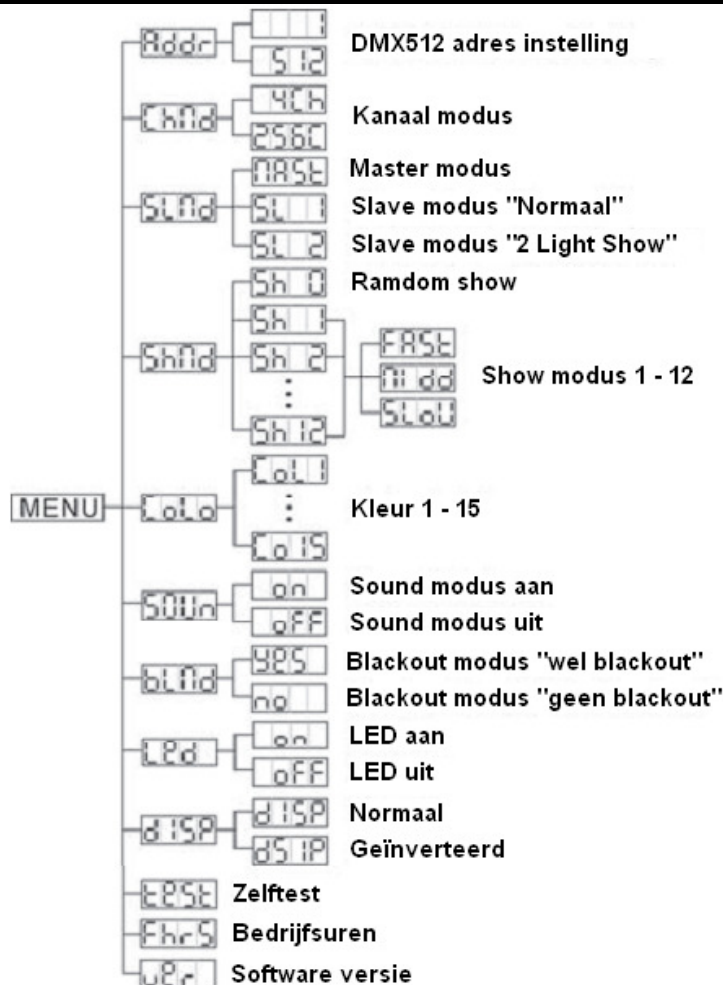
MENU

Addr
1
512
DMX512 adres instelling

ChNd
4Ch
256C
Kanaal modus

SLNd
NASt
Master modus
SL 1
Slave modus "Normaal"
SL 2
Slave modus "2 Light Show"

ShNd
Sh 0
Ramdom show
Sh 1
Sh 2
⋮
Sh 12
FASt
Midd
SLoU
Show modus 1 - 12

CoLo
CoL1
⋮
Co15
Kleur 1 - 15

SOUn
on
Sound modus aan
oFF
Sound modus uit

bLNd
YES
Blackout modus "wel blackout"
no
Blackout modus "geen blackout"

LEd
on
LED aan
oFF
LED uit

dISP
dISP
Normaal
dSIP
Geïnverteerd

tESt
Zelftest

FhrS
Bedrijfsuren

UEr
Software versie